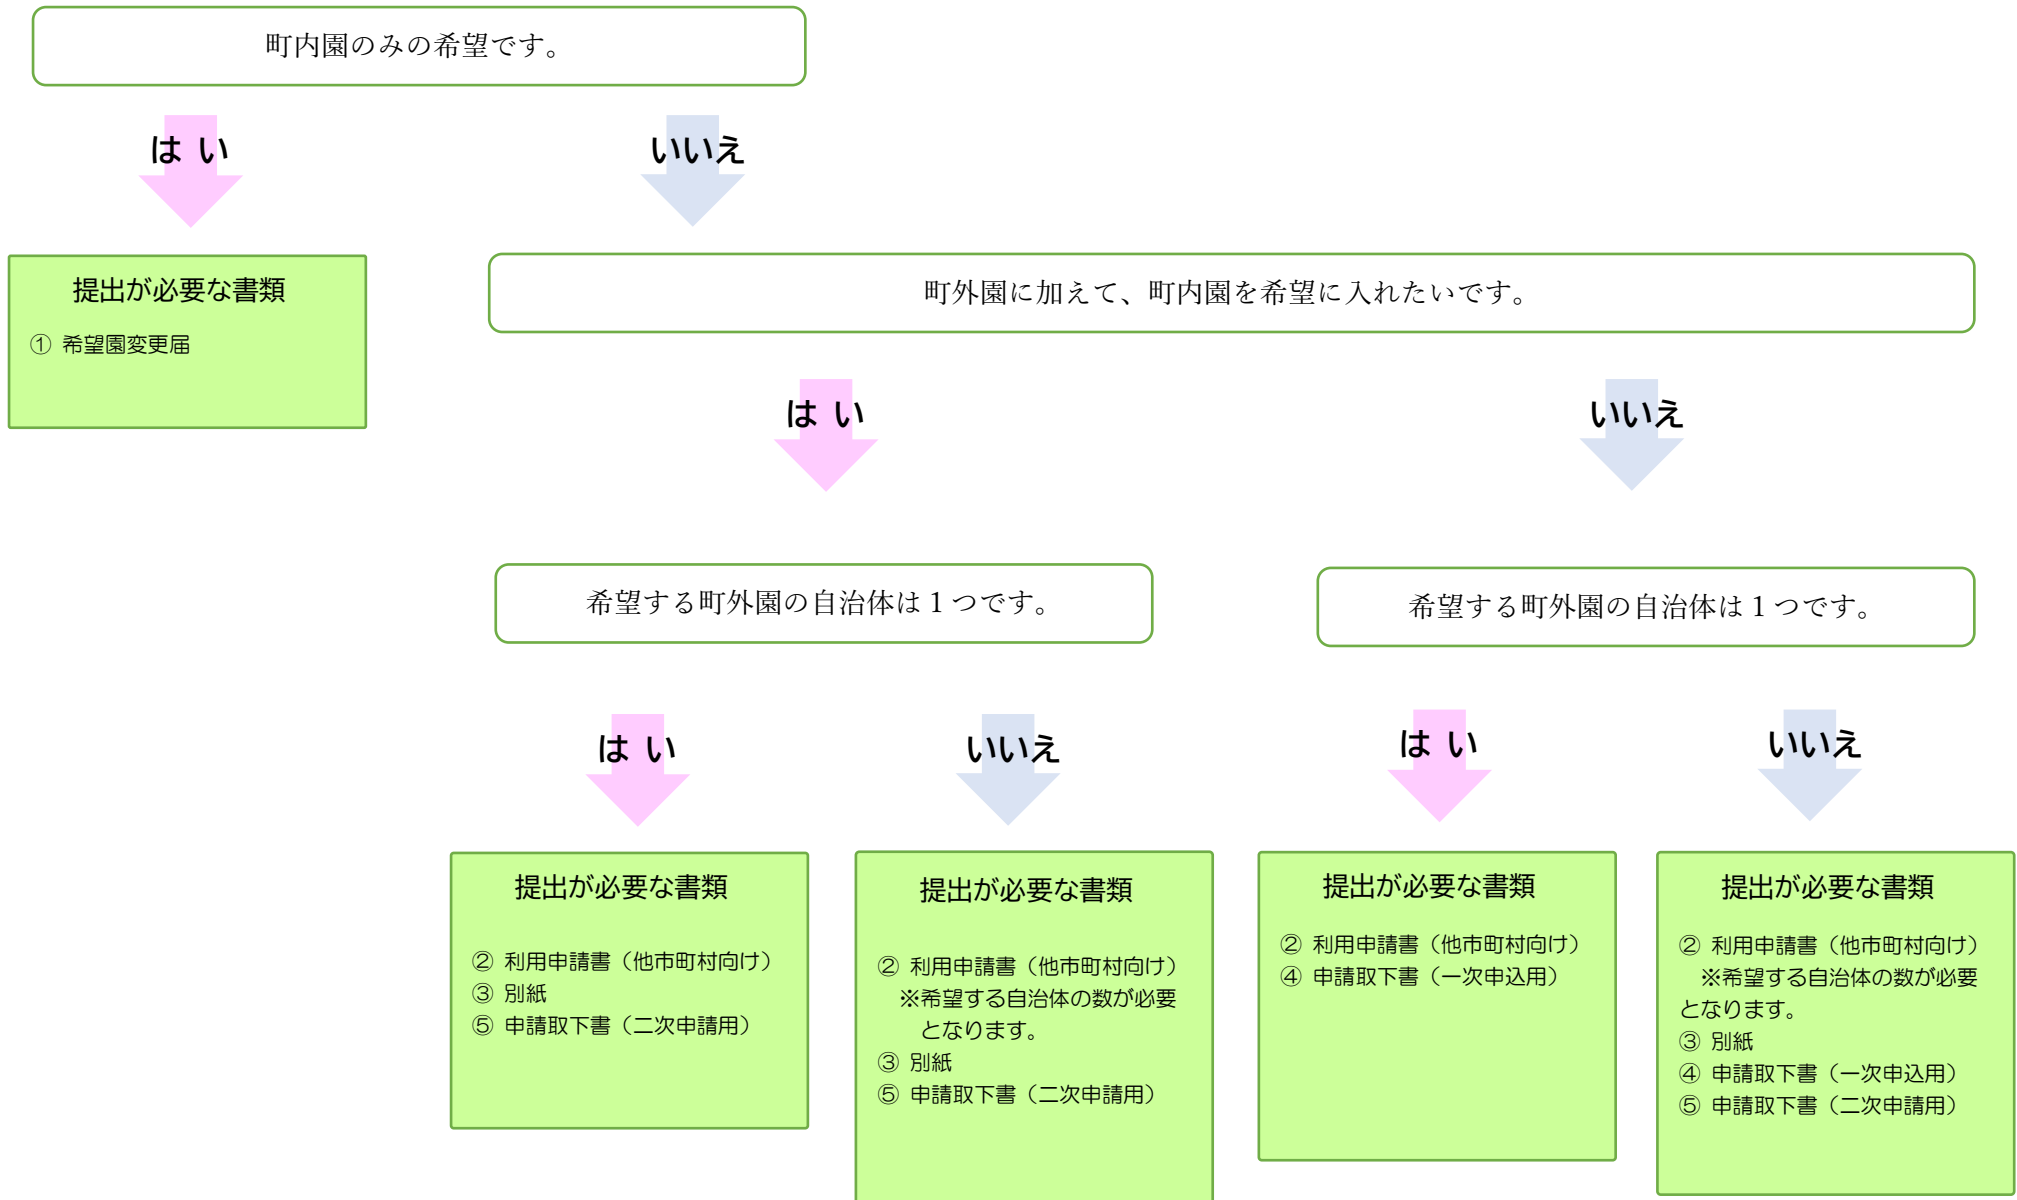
町内園のみの希望です。

は い

いいえ

提出が必要な書類

① 希望園変更届

町外園に加えて、町内園を希望に入れたいです。

は い

いいえ

希望する町外園の自治体は１つです。

希望する町外園の自治体は１つです。

は い

いいえ

は い

いいえ

提出が必要な書類

② 利用申請書（他市町村向け）
③ 別紙
⑤ 申請取下書（二次申請用）

提出が必要な書類

② 利用申請書（他市町村向け）
※希望する自治体の数が必要となります。
③ 別紙
⑤ 申請取下書（二次申請用）

提出が必要な書類

② 利用申請書（他市町村向け）
④ 申請取下書（一次申込用）

提出が必要な書類

② 利用申請書（他市町村向け）
※希望する自治体の数が必要となります。
③ 別紙
④ 申請取下書（一次申込用）
⑤ 申請取下書（二次申請用）